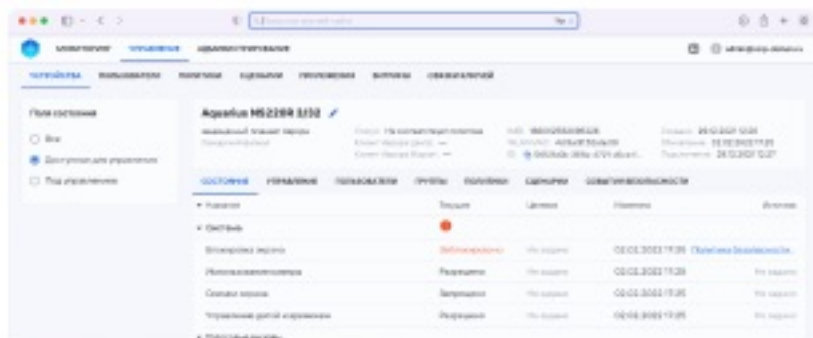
Aquarius MS228R 3/32

Поле состояния

Все

Доступные для управления

Под управлением

СОСТОЯНИЕ

УПРАВЛЕНИЕ

ПОЛЬЗОВАТЕЛИ

ГРУППЫ

ПОЛИТИКИ

СЦЕНАРИИ

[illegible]

Текущее

Целевое

Изменено

Блокировка экрана

Заблокировано

02.02.2022 17:35

Разрешено

02.02.2022 17:35

Запрещено

02.02.2022 17:35

Разрешено

02.02.2022 17:35